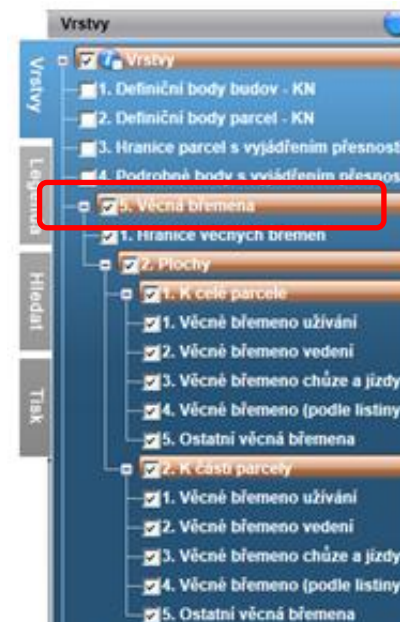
Vrstvy

Vrstvy
Legenda
Hledat
Tisk

Vrstvy
1. Definiční body budov - KN
2. Definiční body parcel - KN
3. Hranice parcel s vyjádřením přesnost
4. Podrobné body s vyjádřením přesno
5. Věcná břemena
1. Hranice věcných břemen
2. Plochy
1. K celé parcele
1. Věcné břemeno užívání
2. Věcné břemeno vedení
3. Věcné břemeno chůze a jízdy
4. Věcné břemeno (podle listiny
5. Ostatní věcná břemena
2. K části parcely
1. Věcné břemeno užívání
2. Věcné břemeno vedení
3. Věcné břemeno chůze a jízdy
4. Věcné břemeno (podle listiny
5. Ostatní věcná břemena